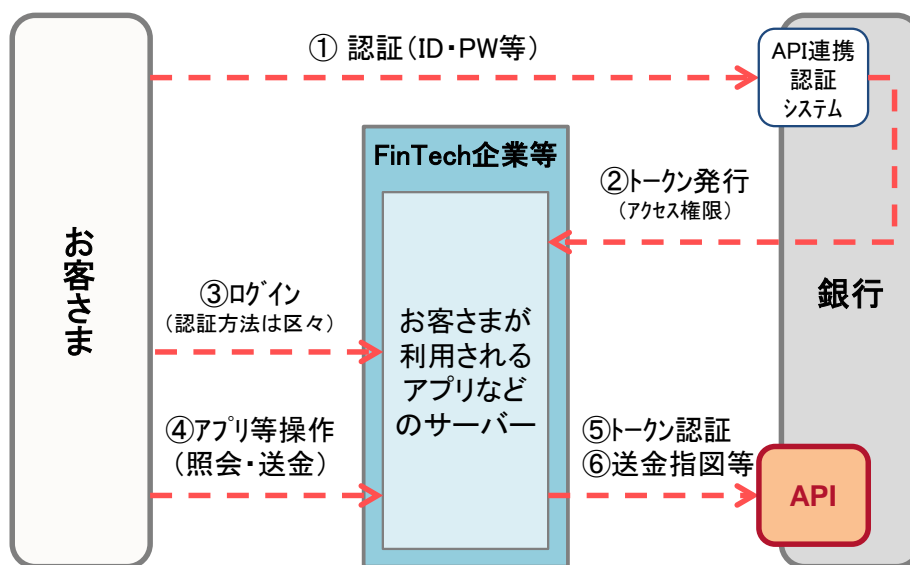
お客さま

① 認証（ID・PW等）

API連携
認証
システム

FinTech企業等

②トークン発行
（アクセス権限）

銀行

③ログイン
（認証方法は区々）

お客さまが
利用される
アプリなど
のサーバー

④アプリ等操作
（照会・送金）

⑤トークン認証
⑥送金指図等

API